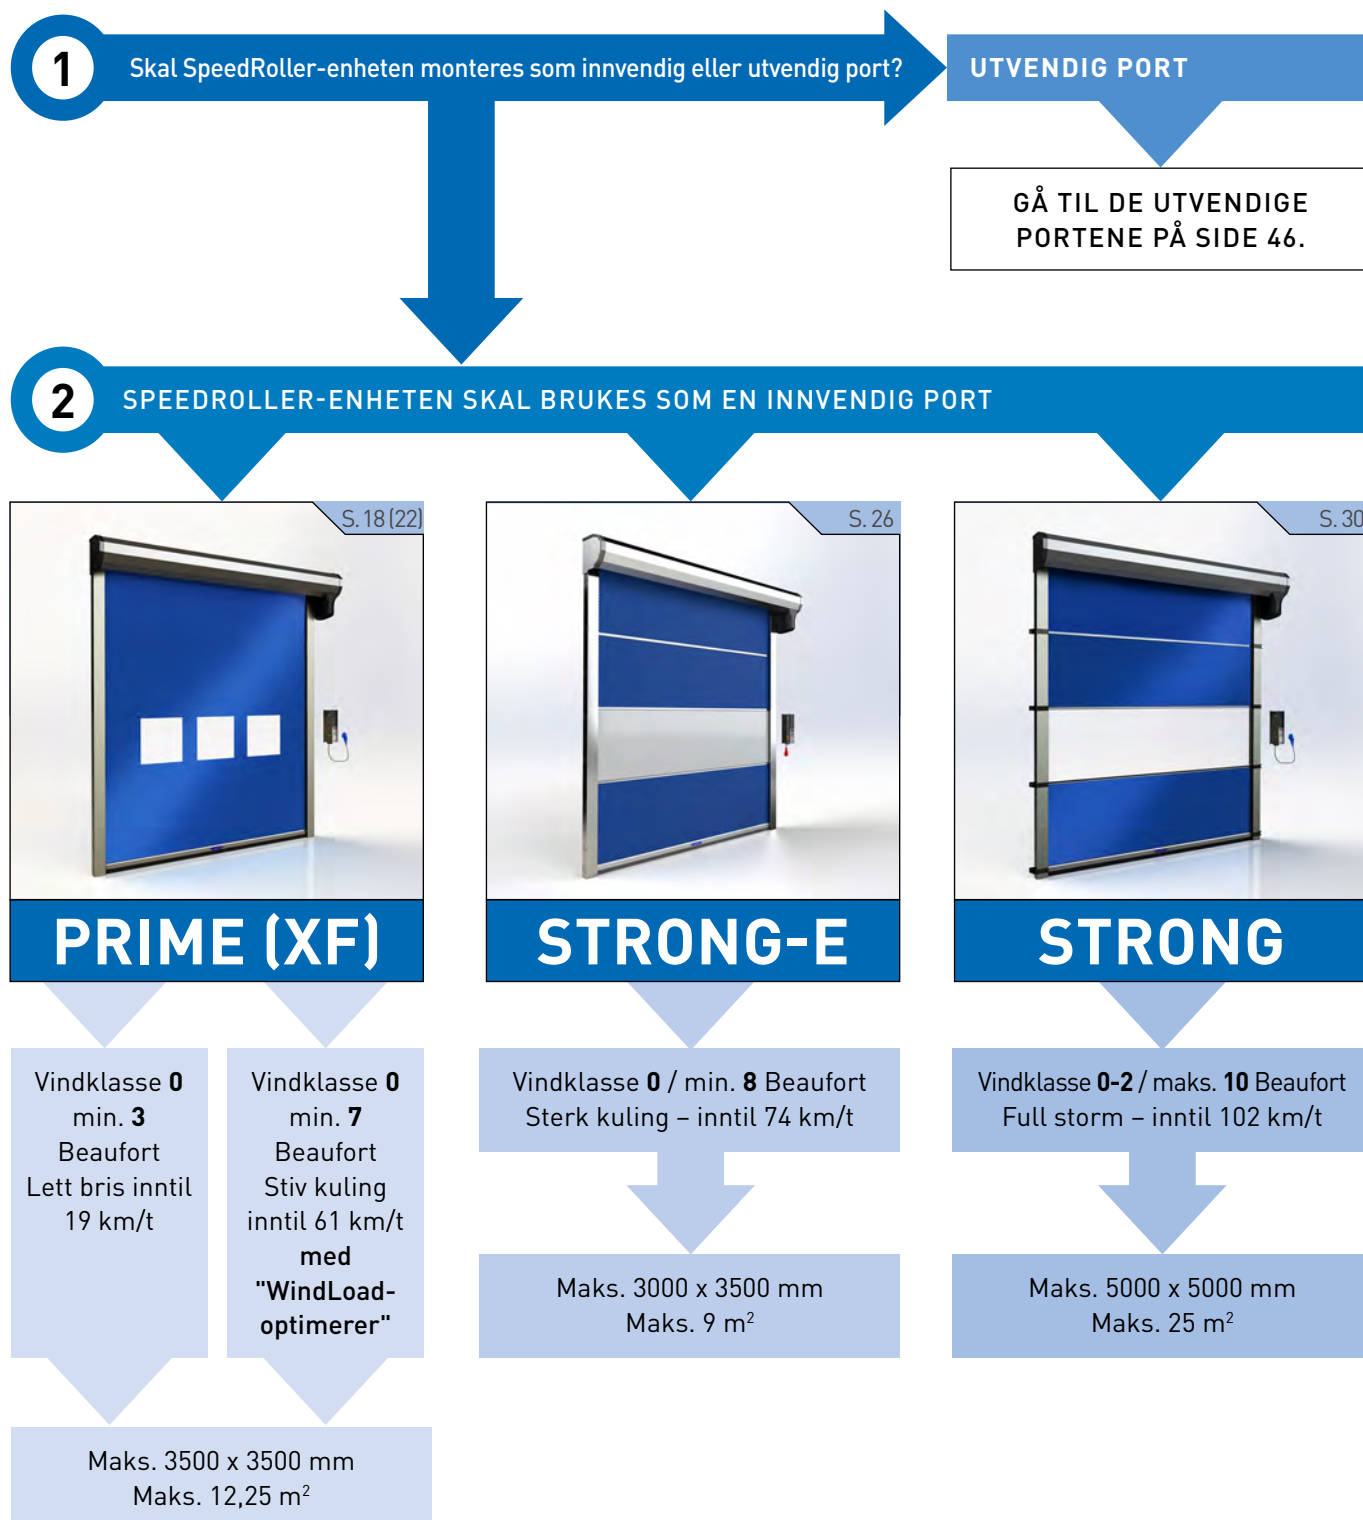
1 Skal SpeedRoller-enheten monteres som innvendig eller utvendig port?

UTVENDIG PORT

GÅ TIL DE UTVENDIGE PORTENE PÅ SIDE 46.

2 SPEEDROLLER-ENHETEN SKAL BRUKES SOM EN INNVENDIG PORT

S. 18 (22)

PRIME (XF)

S. 26

STRONG-E

S. 30

STRONG

Vindklasse **0** min. **3** Beaufort Lett bris inntil 19 km/t

Vindklasse **0** min. **7** Beaufort Stiv kuling inntil 61 km/t **med "WindLoad-optimerer"**

Maks. 3500 x 3500 mm
Maks. 12,25 m$^2$

Vindklasse **0** / min. **8** Beaufort
Sterk kuling – inntil 74 km/t

Maks. 3000 x 3500 mm
Maks. 9 m$^2$

Vindklasse **0-2** / maks. **10** Beaufort
Full storm – inntil 102 km/t

Maks. 5000 x 5000 mm
Maks. 25 m$^2$